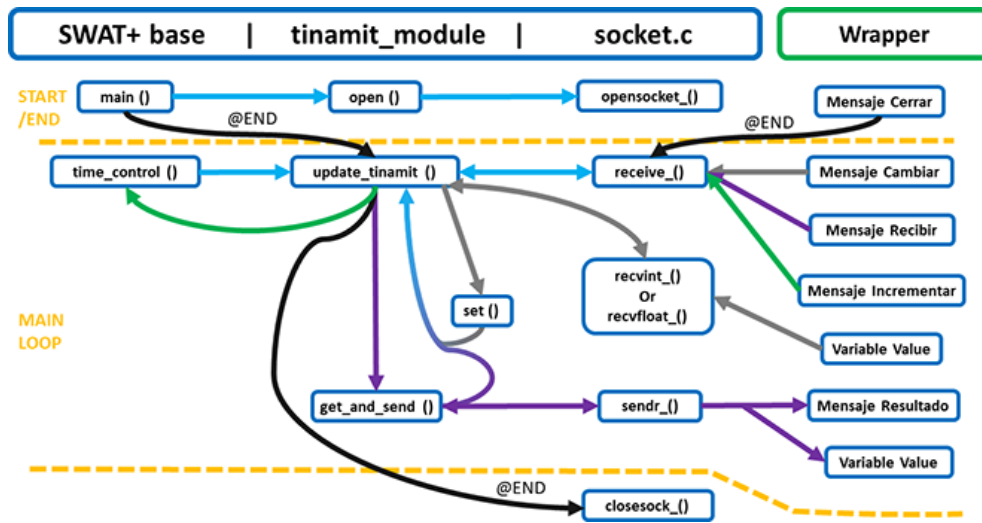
SWAT+ base | tinamit_module | socket.c

Wrapper

START /END

main ()

open ()

opensocket_()

Mensaje Cerrar

@END

@END

time_control ()

update_tinamit ()

receive_()

Mensaje Cambiar

Mensaje Recibir

recvint_() Or recvfloat_()

Mensaje Incrementar

set ()

MAIN LOOP

Variable Value

get_and_send ()

sendr_()

Mensaje Resultado

Variable Value

@END

closesock_()